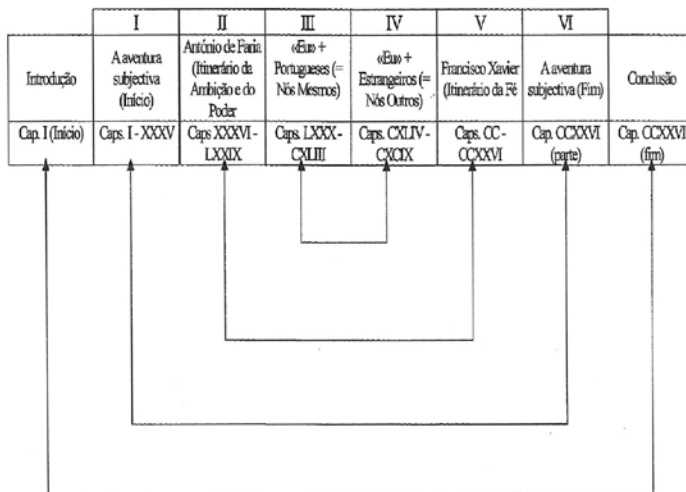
|  | I | II | III | IV | V | VI |  |
|---|---|---|---|---|---|---|---|
| Introdução | A aventura subjectiva (Início) | António de Faria (Itinerário da Ambição e do Poder | «Eu» + Portugueses (= Nós Mesmos) | «Eu» + Estrangeiros (= Nós Outros) | Francisco Xavier (Itinerário da Fé | A aventura subjectiva (Fim) | Conclusão |
| Cap. I (Início) | Caps. I - XXXV | Caps XXXVI - LXXIX | Caps. LXXX - CXLIII | Caps. CXLIV - CXCIX | Caps. CC - CCXXVI | Cap. CCXXVI (parte) | Cap. CCXXVI (fim) |